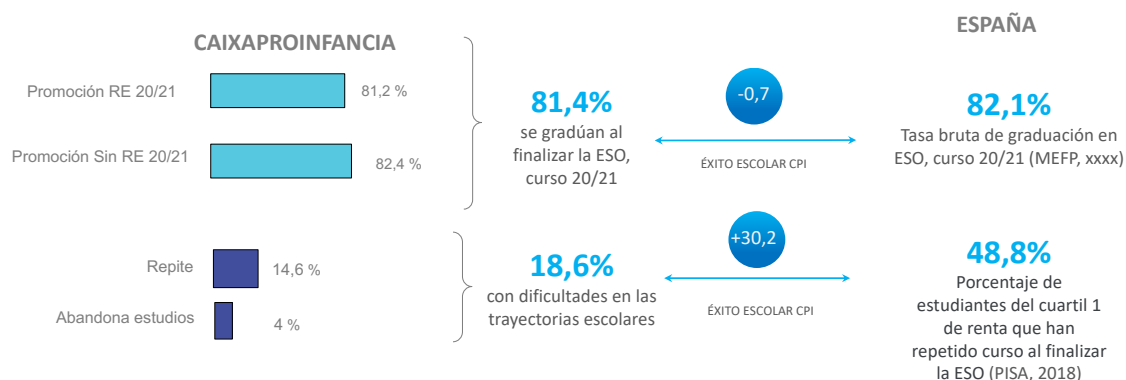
CAIXAPROINFANCIA

ESPAÑA

Promoción RE 20/21

81,2 %

Promoción Sin RE 20/21

82,4 %

81,4%
se gradúan al finalizar la ESO, curso 20/21

-0,7

ÉXITO ESCOLAR CPI

82,1%
Tasa bruta de graduación en ESO, curso 20/21 (MEFP, xxxx)

Repite

14,6 %

Abandona estudios

4 %

18,6%
con dificultades en las trayectorias escolares

+30,2

ÉXITO ESCOLAR CPI

48,8%
Porcentaje de estudiantes del cuartil 1 de renta que han repetido curso al finalizar la ESO (PISA, 2018)